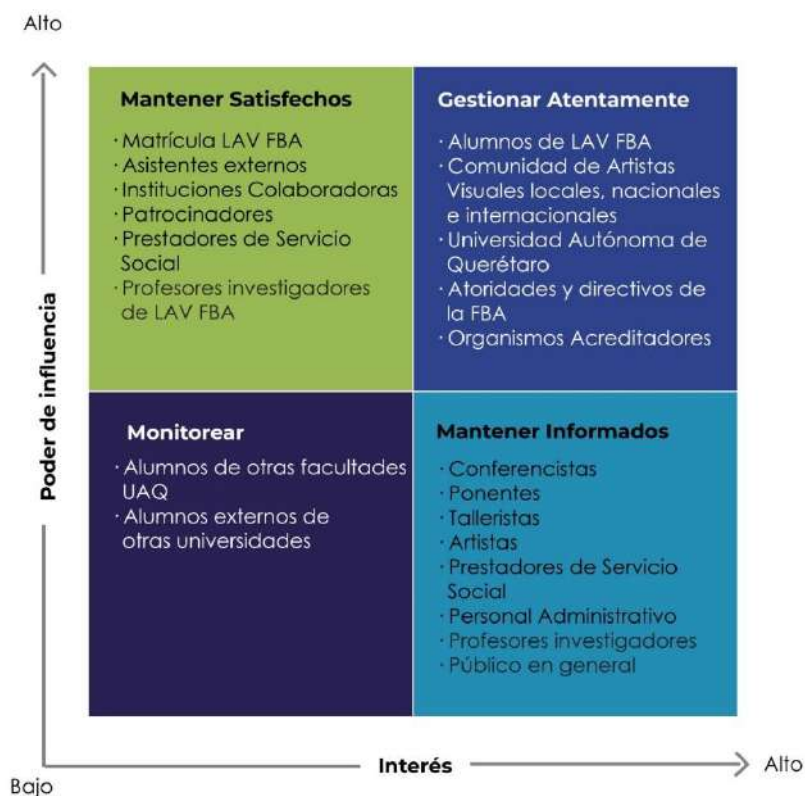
Alto

Poder de influencia

Mantener Satisfechos
· Matrícula LAV FBA
· Asistentes externos
· Instituciones Colaboradoras
· Patrocinadores
· Prestadores de Servicio Social
· Profesores investigadores de LAV FBA

Gestionar Atentamente
· Alumnos de LAV FBA
· Comunidad de Artistas Visuales locales, nacionales e internacionales
· Universidad Autónoma de Querétaro
· Atoridades y directivos de la FBA
· Organismos Acreditadores

Monitorear
· Alumnos de otras facultades UAQ
· Alumnos externos de otras universidades

Mantener Informados
· Conferencistas
· Ponentes
· Talleristas
· Artistas
· Prestadores de Servicio Social
· Personal Administrativo
· Profesores investigadores
· Público en general

Bajo

Interés

Alto